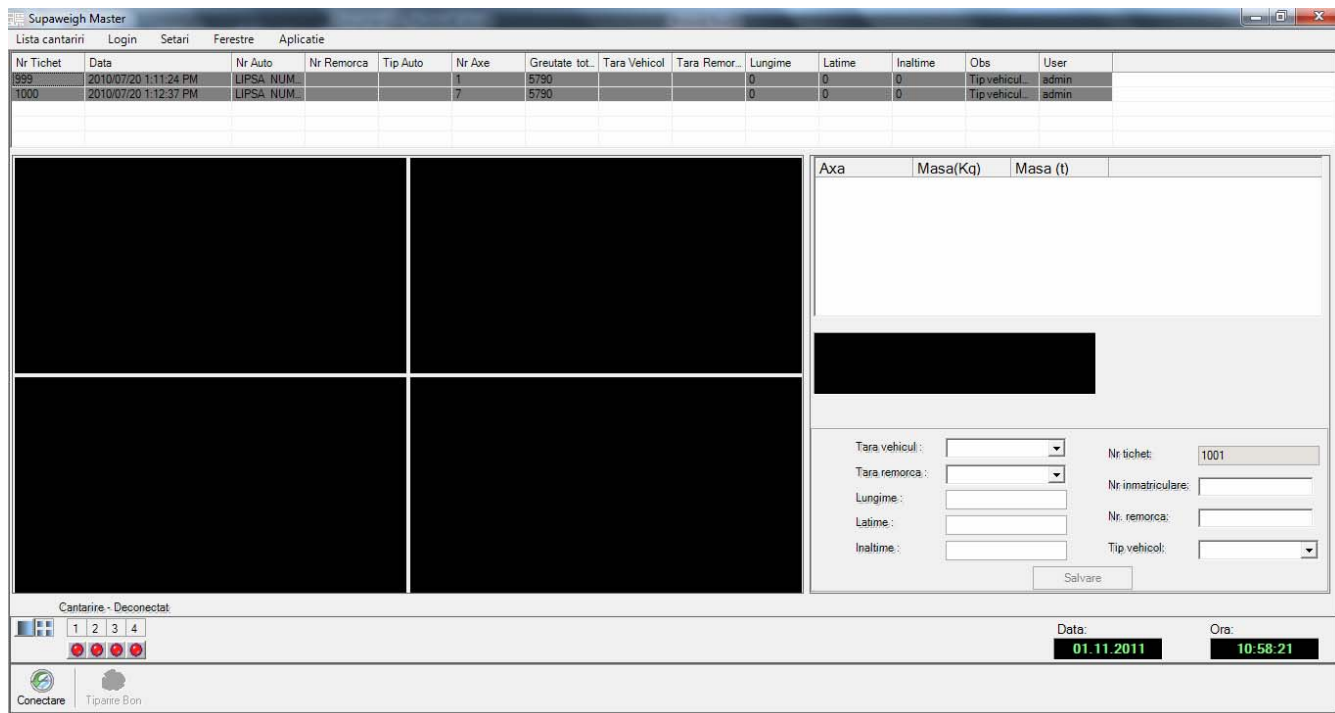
Supaweigh Master

Lista cantariri Login Setari Ferestre Aplicatie

| Nr Tichet | Data | Nr Auto | Nr Remorca | Tip Auto | Nr Axe | Greutate tot.. | Tara Vehicol | Tara Remor... | Lungime | Latime | Inaltime | Obs | User |
|---|---|---|---|---|---|---|---|---|---|---|---|---|---|
| 999 | 2010/07/20 1:11:24 PM | LIPSA NUM... | | | 1 | 5790 | | | 0 | 0 | 0 | Tip vehicul... | admin |
| 1000 | 2010/07/20 1:12:37 PM | LIPSA NUM... | | | 7 | 5790 | | | 0 | 0 | 0 | Tip vehicul... | admin |

| Axa | Masa(Kg) | Masa (t) |
|---|---|---|

Tara vehicul :
Tara remorca :
Lungime :
Latime :
Inaltime :

Nr tichet: 1001
Nr inmatriculare:
Nr. remorca:
Tip vehicol:

Salvare

Cantarire - Deconectat

1 2 3 4

Data: 01.11.2011
Ora: 10:58:21

Conectare Tiparire Bon